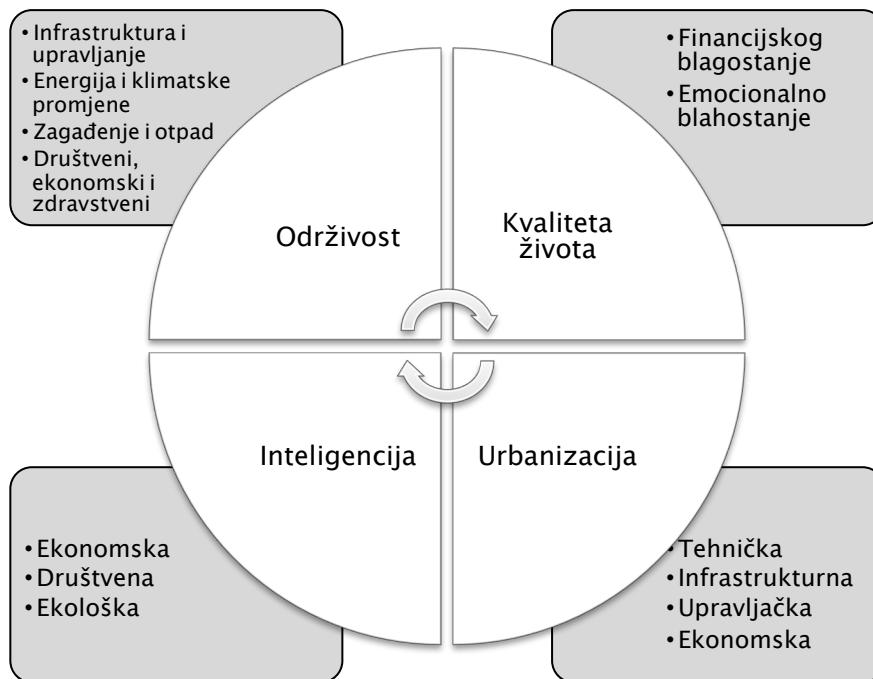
• Infrastruktura i upravljanje
• Energija i klimatske promjene
• Zagađenje i otpad
• Društveni, ekonomski i zdravstveni

• Financijskog blagostanje
• Emocionalno blahostanje

Održivost

Kvaliteta života

Inteligencija

Urbanizacija

• Ekonomska
• Društvena
• Ekološka

• Tehnička
• Infrastrukturna
• Upravljačka
• Ekonomska